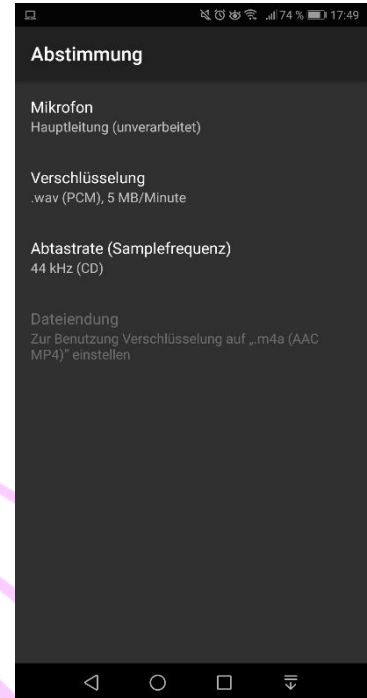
74 % 17:49

Abstimmung

Mikrofon
Hauptleitung (unverarbeitet)

Verschlüsselung
.wav (PCM), 5 MB/Minute

Abtastrate (Samplefrequenz)
44 kHz (CD)

Dateiendung
Zur Benutzung Verschlüsselung auf „.m4a (AAC MP4)" einstellen